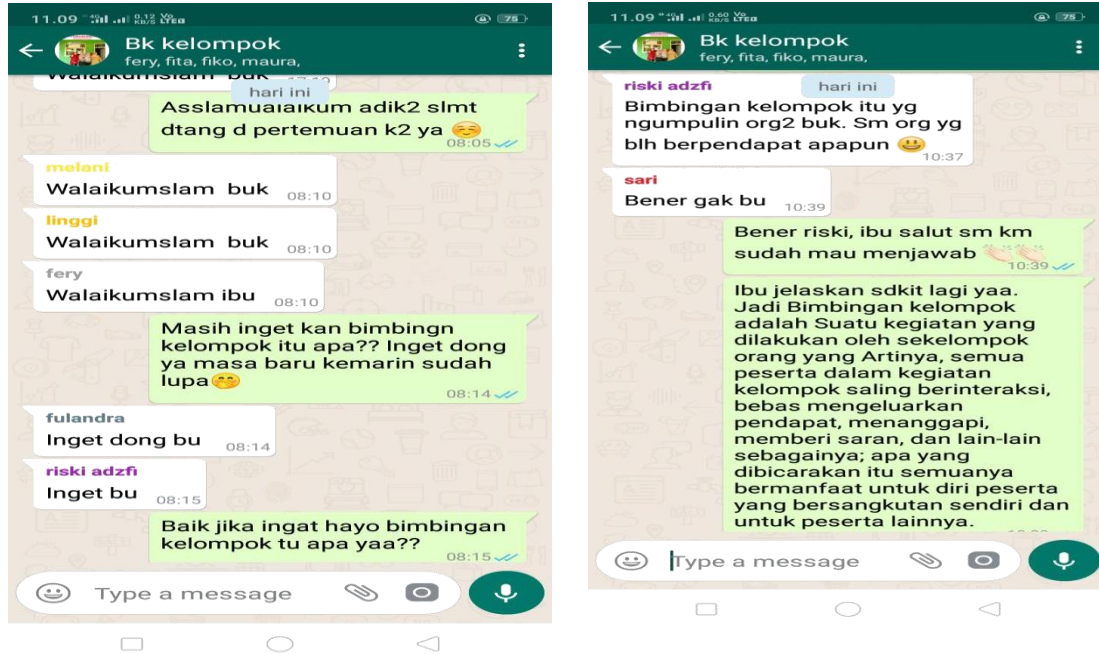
11.09 0.12 KB/S LTE 75

Bk kelompok
fery, fita, fiko, maura,

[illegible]

hari ini

Asslamualaikum adik2 slmt dtang d pertemuan k2 ya 😌
08:05

melani
Walaikumslam buk 08:10

linggi
Walaikumslam buk 08:10

fery
Walaikumslam ibu 08:10

Masih inget kan bimbingn kelompok itu apa?? Inget dong ya masa baru kemarin sudah lupa😁
08:14

fulandra
Inget dong bu 08:14

riski adzfi
Inget bu 08:15

Baik jika ingat hayo bimbingan kelompok tu apa yaa??
08:15

Type a message

11.09 0.60 KB/S LTE 75

Bk kelompok
fery, fita, fiko, maura,

riski adzfi
hari ini
Bimbingan kelompok itu yg ngumpulin org2 buk. Sm org yg blh berpendapat apapun 😀
10:37

sari
Bener gak bu 10:39

Bener riski, ibu salut sm km sudah mau menjawab 👏
10:39

Ibu jelaskan sdkit lagi yaa. Jadi Bimbingan kelompok adalah Suatu kegiatan yang dilakukan oleh sekelompok orang yang Artinya, semua peserta dalam kegiatan kelompok saling berinteraksi, bebas mengeluarkan pendapat, menanggapi, memberi saran, dan lain-lain sebagainya; apa yang dibicarakan itu semuanya bermanfaat untuk diri peserta yang bersangkutan sendiri dan untuk peserta lainnya.
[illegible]

Type a message